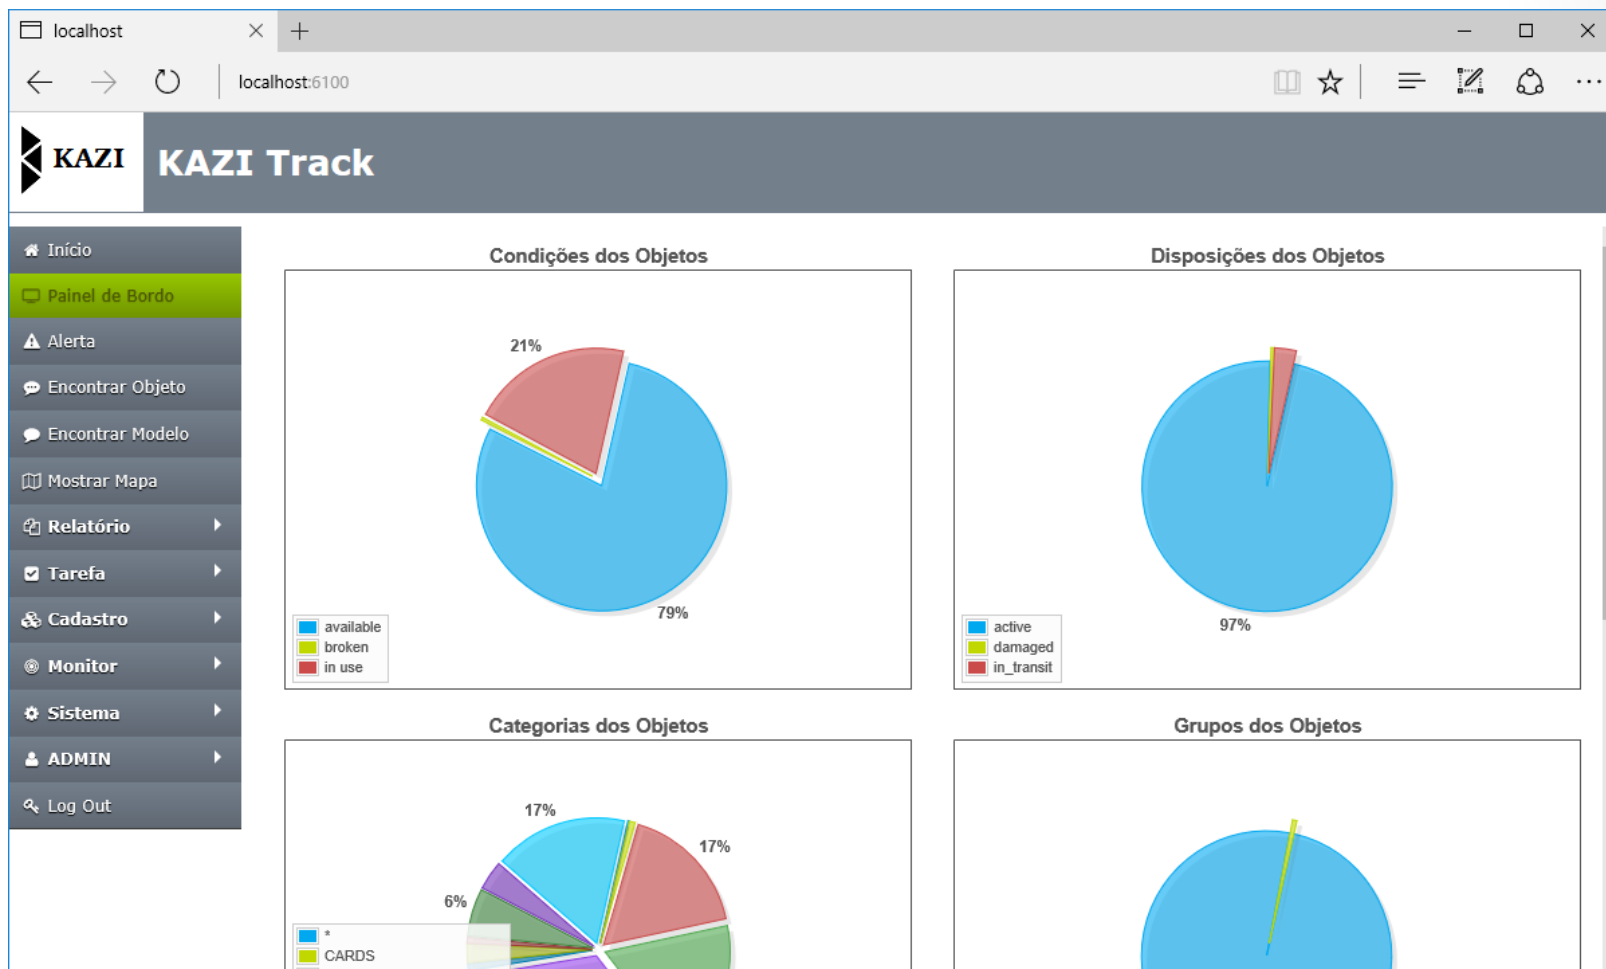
localhost

localhost:6100

KAZI

KAZI Track

Início
Painel de Bordo
Alerta
Encontrar Objeto
Encontrar Modelo
Mostrar Mapa
Relatório
Tarefa
Cadastro
Monitor
Sistema
ADMIN
Log Out

Condições dos Objetos

21%

79%

available
broken
in use

Disposições dos Objetos

97%

active
damaged
in_transit

Categorias dos Objetos

17%

17%

6%

*
CARDS

Grupos dos Objetos